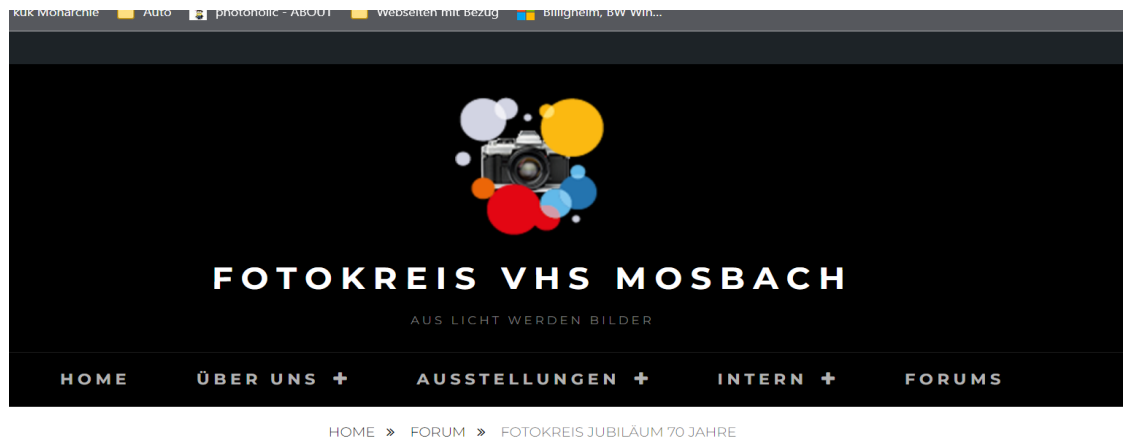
kuk Monarchie Auto photoholic - ABOUT Webseiten mit Bezug Billigheim, BW Win...

FOTOKREIS VHS MOSBACH

AUS LICHT WERDEN BILDER

HOME ÜBER UNS + AUSSTELLUNGEN + INTERN + FORUMS

HOME » FORUM » FOTOKREIS JUBILÄUM 70 JAHRE